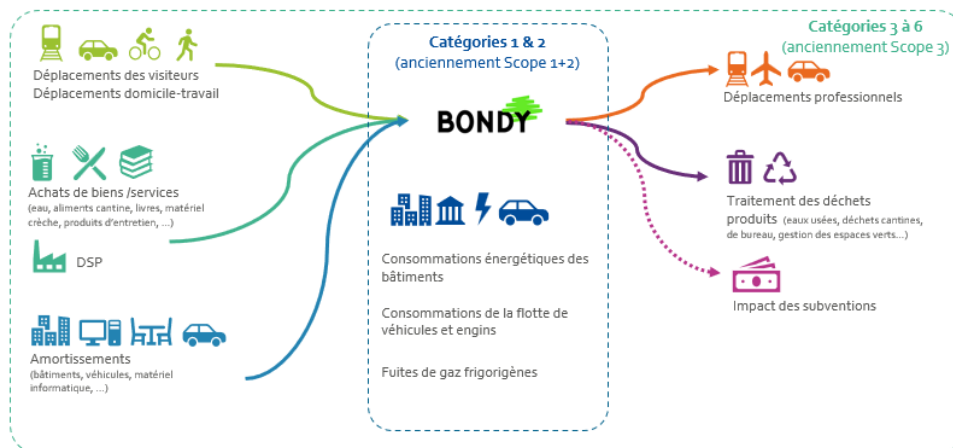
Déplacements des visiteurs
Déplacements domicile-travail

Achats de biens /services
(eau, aliments cantine, livres, matériel crèche, produits d'entretien, …)

DSP

Amortissements
(bâtiments, véhicules, matériel informatique, …)

Catégories 1 & 2
(anciennement Scope 1+2)

BONDY

Consommations énergétiques des bâtiments

Consommations de la flotte de véhicules et engins

Fuites de gaz frigorigènes

Catégories 3 à 6
(anciennement Scope 3)

Déplacements professionnels

Traitement des déchets produits (eaux usées, déchets cantines, de bureau, gestion des espaces verts…)

Impact des subventions